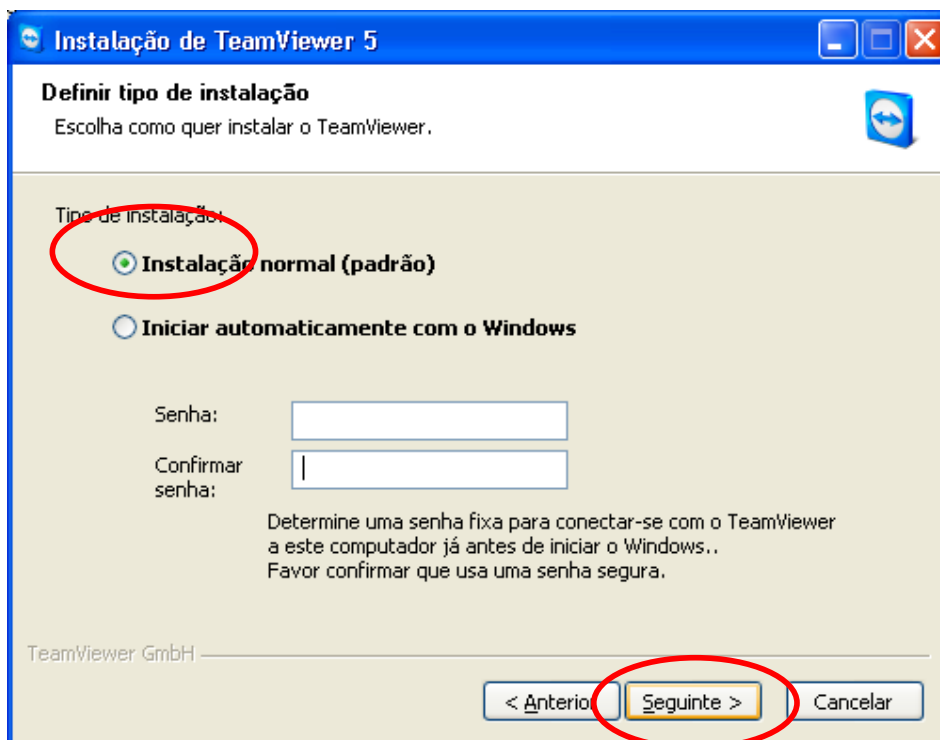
Instalação de TeamViewer 5

Definir tipo de instalação

Escolha como quer instalar o TeamViewer.

Tipo de instalação:

Instalação normal (padrão)

Iniciar automaticamente com o Windows

Senha:

Confirmar senha:

Determine uma senha fixa para conectar-se com o TeamViewer a este computador já antes de iniciar o Windows..
Favor confirmar que usa uma senha segura.

TeamViewer GmbH

< Anterior

Seguinte >

Cancelar